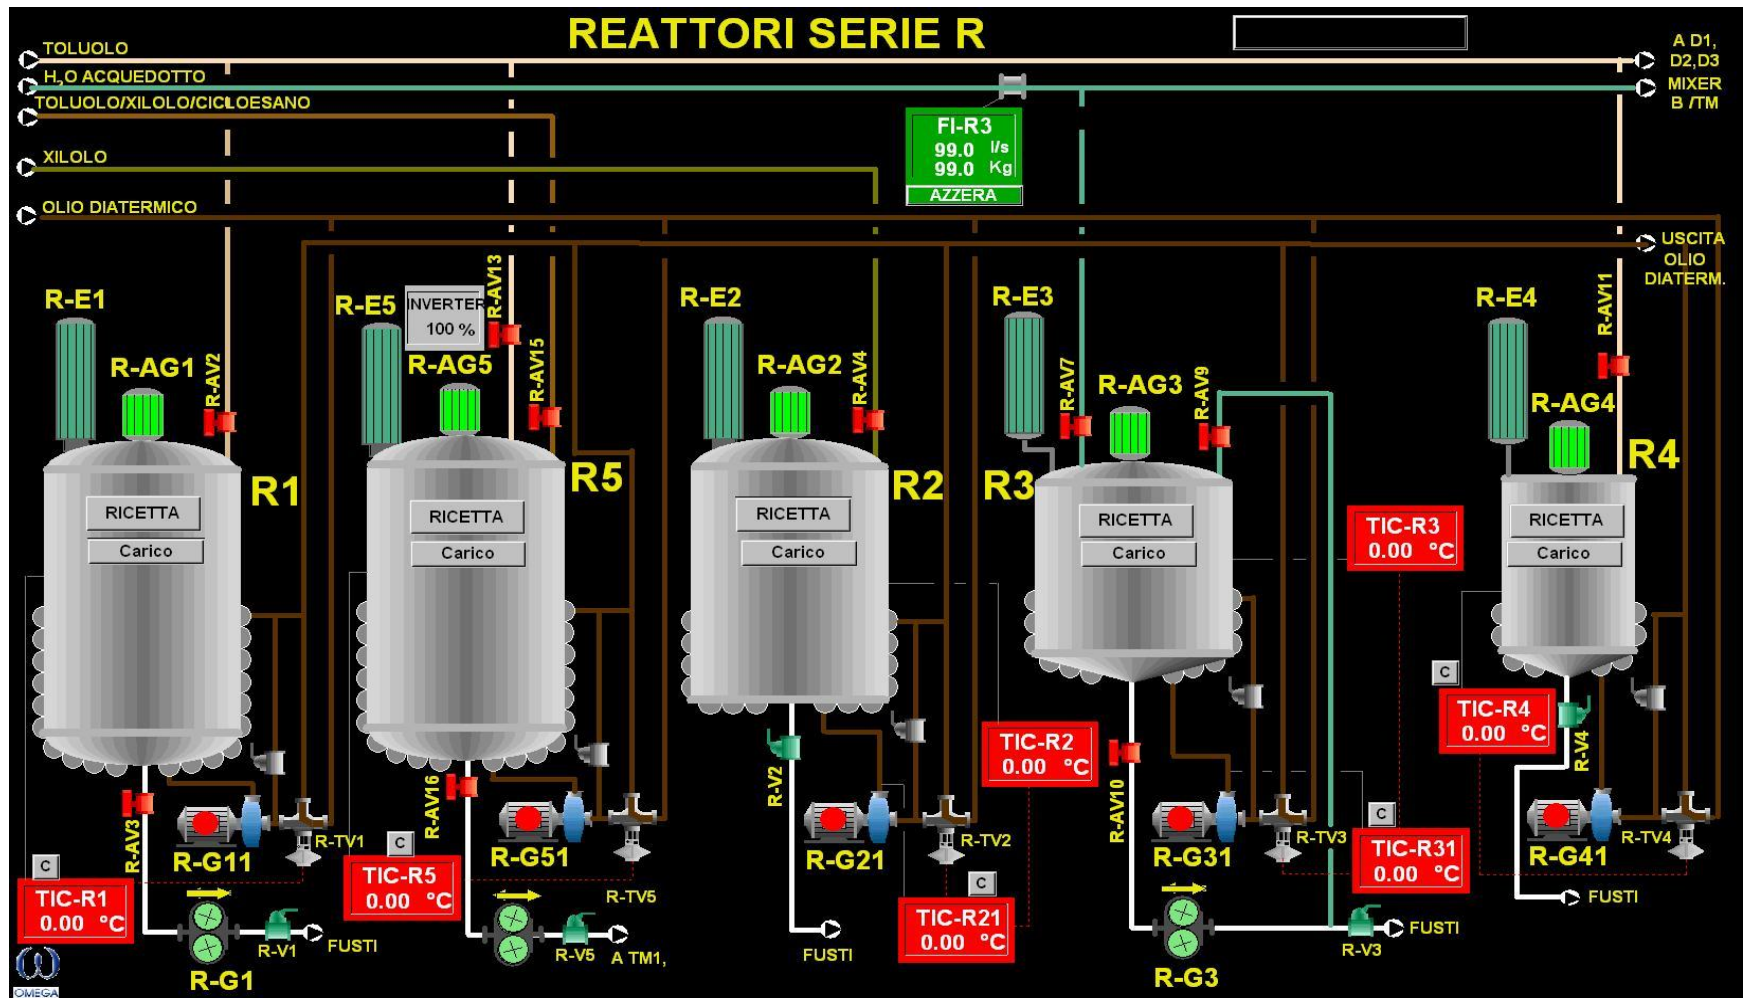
REATTORI SERIE R

TOLUOLO
$H_2O$ ACQUEDOTTO
TOLUOLO/XILOLO/CICLOESANO
XILOLO
OLIO DIATERMICO

A D1, D2,D3
MIXER B /TM

FI-R3
99.0 l/s
99.0 Kg
AZZERA

USCITA OLIO DIATERM.

R-E1
R-AG1
R-AV2
R1
RICETTA
Carico

R-E5
INVERTER
100 %
R-AV13
R-AG5
R-AV15
R5
RICETTA
Carico

R-E2
R-AG2
R-AV4
R2
RICETTA
Carico

R-E3
R-AV7
R-AG3
R-AV9
R3
RICETTA
Carico

R-E4
R-AV11
R-AG4
R4
RICETTA
Carico

TIC-R3
0.00 °C

C
TIC-R4
0.00 °C
R-V4

TIC-R2
0.00 °C
R-AV10

C
TIC-R31
0.00 °C

R-AV3
R-G11
R-TV1
C
TIC-R1
0.00 °C
R-G1
R-V1
FUSTI

R-AV16
C
TIC-R5
0.00 °C
R-G51
R-TV5
R-V5
A TM1,

R-V2
R-G21
R-TV2
FUSTI
C
TIC-R21
0.00 °C

R-G31
R-TV3
R-G3
R-V3
FUSTI

R-G41
R-TV4
FUSTI

OMEGA